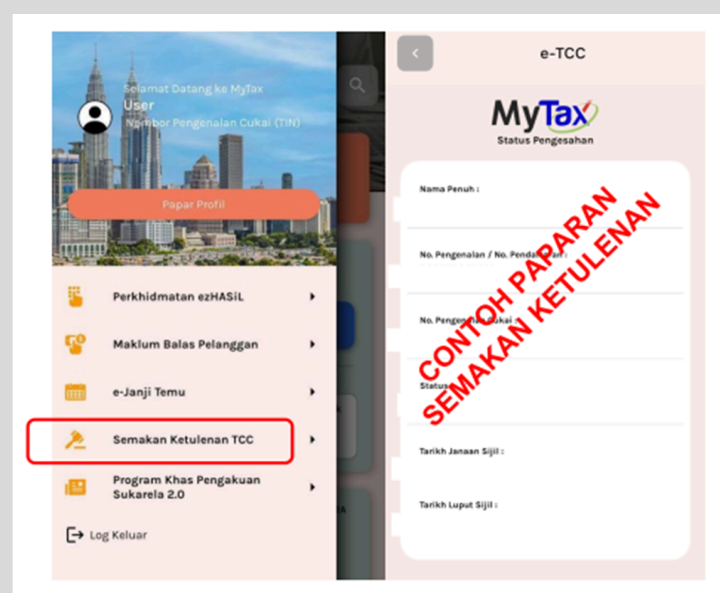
Selamat Datang ke MyTax
User
Nombor Pengenalan Cukai (TIN)

Papar Profil

Perkhidmatan ezHASiL

Maklum Balas Pelanggan

e-Janji Temu

Semakan Ketulenan TCC

Program Khas Pengakuan Sukarela 2.0

Log Keluar

e-TCC

MyTax
Status Pengesahan

Nama Penuh :

No. Pengenalan / No. Pendaftaran :

No. Pengenalan Cukai :

Status :

Tarikh Janaan Sijil :

Tarikh Luput Sijil :

CONTOH PAPARAN SEMAKAN KETULENAN